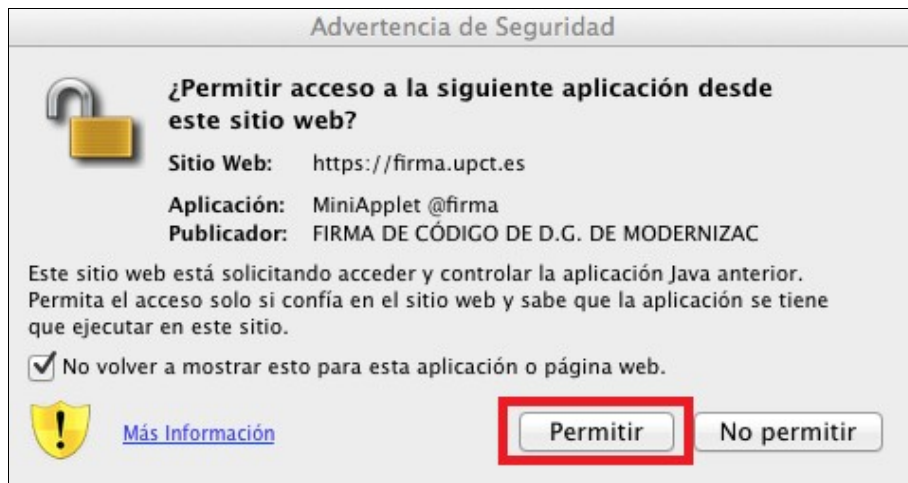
Advertencia de Seguridad

¿Permitir acceso a la siguiente aplicación desde este sitio web?

Sitio Web: https://firma.upct.es

Aplicación: MiniApplet @firma
Publicador: FIRMA DE CÓDIGO DE D.G. DE MODERNIZAC

Este sitio web está solicitando acceder y controlar la aplicación Java anterior. Permita el acceso solo si confía en el sitio web y sabe que la aplicación se tiene que ejecutar en este sitio.

No volver a mostrar esto para esta aplicación o página web.

Más Información

Permitir

No permitir